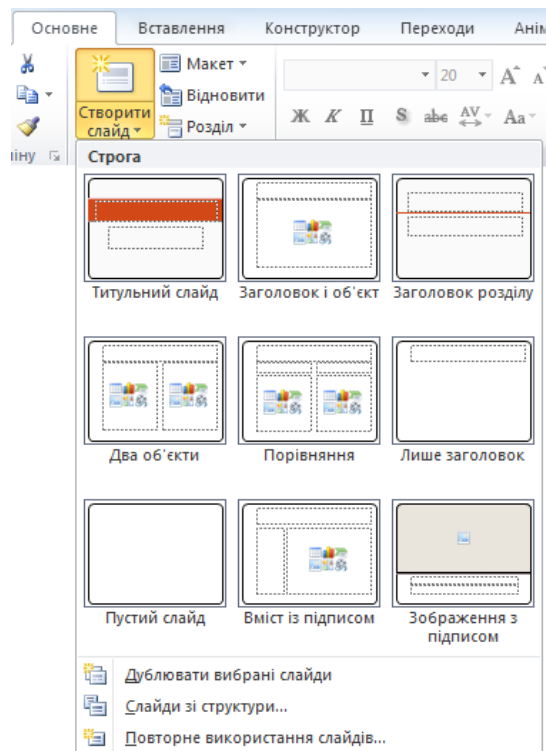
Основне Вставлення Конструктор Переходи Анім

Макет ▾
Відновити
Створити слайд ▾
Розділ ▾
іну
20
Ж К П S abc AV Aa

Строга

Титульний слайд
Заголовок і об'єкт
Заголовок розділу
Два об'єкти
Порівняння
Лише заголовок
Пустий слайд
Вміст із підписом
Зображення з підписом

Дублювати вибрані слайди
Слайди зі структури...
Повторне використання слайдів...